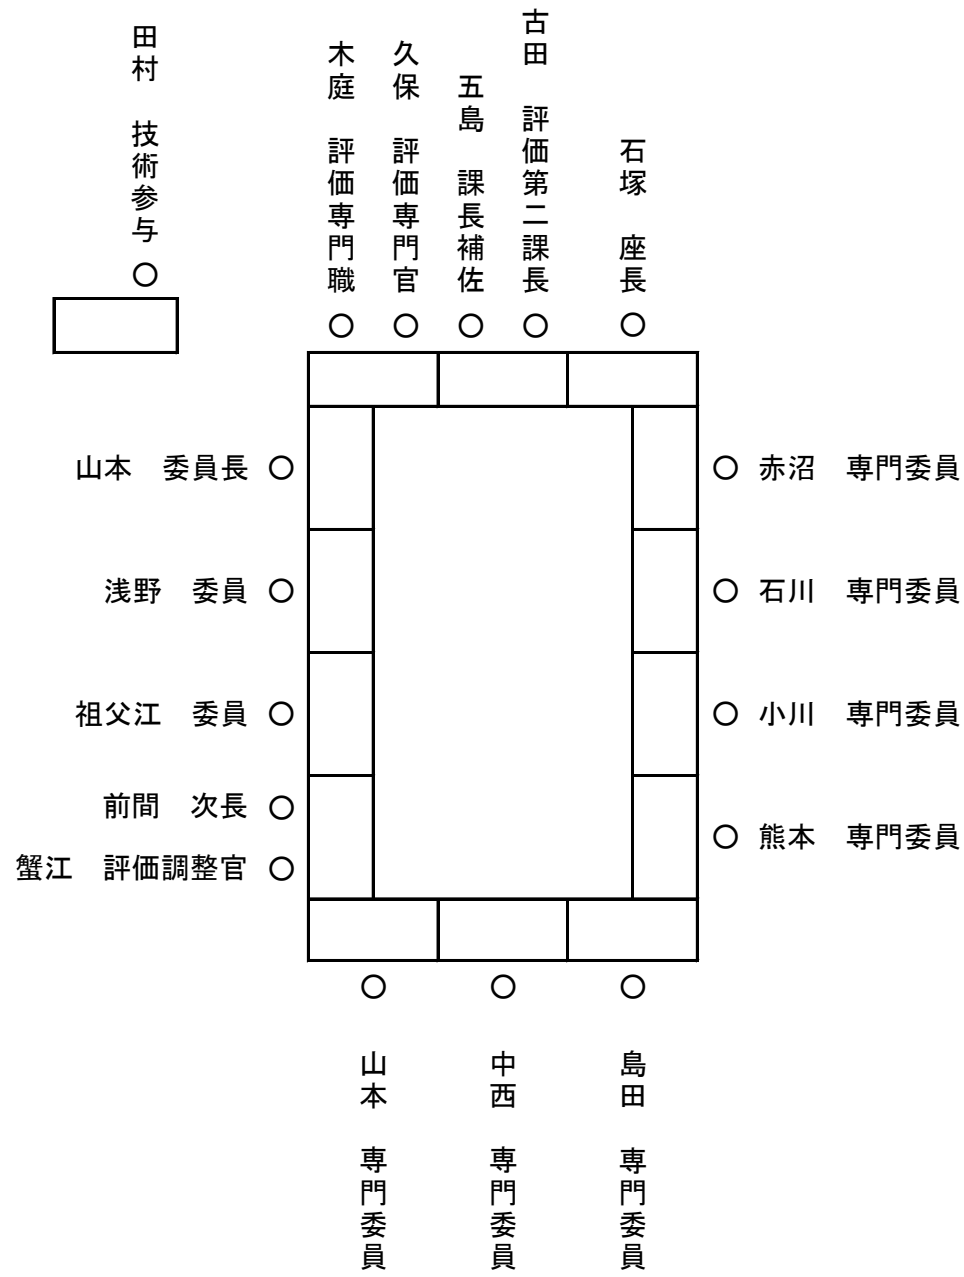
田村　技術参与 ○

木庭　評価専門職 ○
久保　評価専門官 ○
五島　課長補佐 ○
古田　評価第二課長 ○
石塚　座長 ○

山本　委員長 ○
浅野　委員 ○
祖父江　委員 ○
前間　次長 ○
蟹江　評価調整官 ○

○ 赤沼　専門委員
○ 石川　専門委員
○ 小川　専門委員
○ 熊本　専門委員

○ 山本　専門委員
○ 中西　専門委員
○ 島田　専門委員